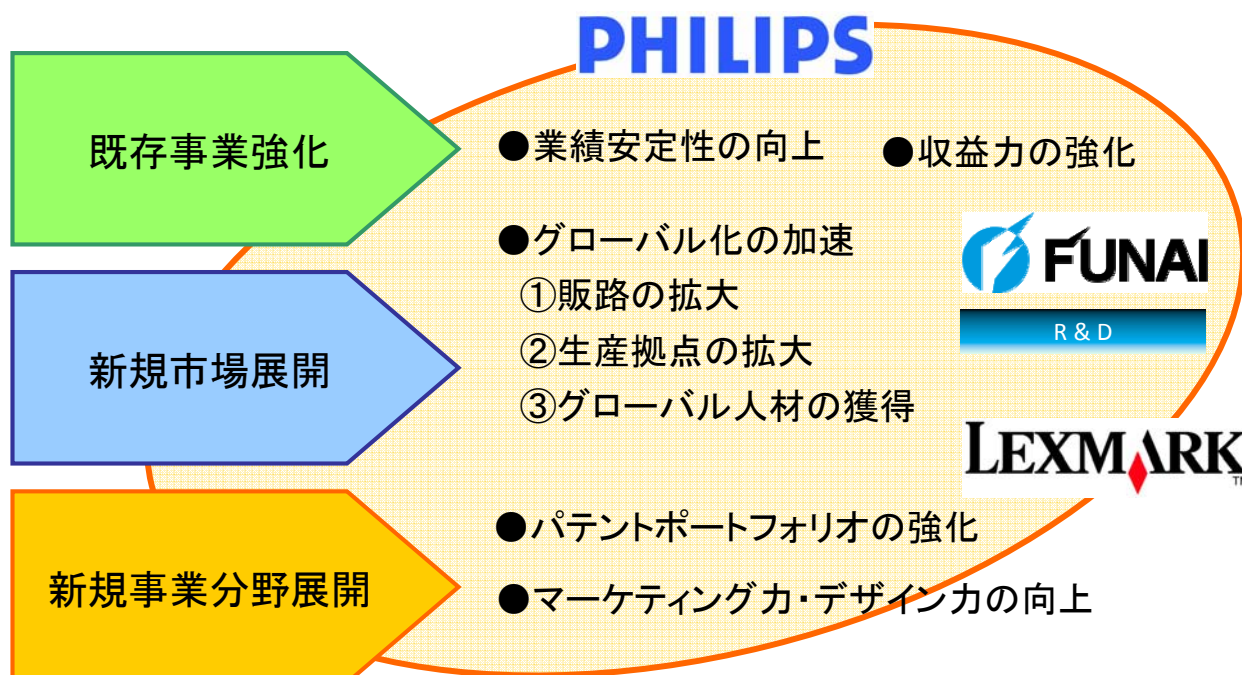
PHILIPS

既存事業強化

新規市場展開

新規事業分野展開

●業績安定性の向上　●収益力の強化

●グローバル化の加速
①販路の拡大
②生産拠点の拡大
③グローバル人材の獲得

FUNAI

R & D

LEXMARK

●パテントポートフォリオの強化

●マーケティング力・デザイン力の向上